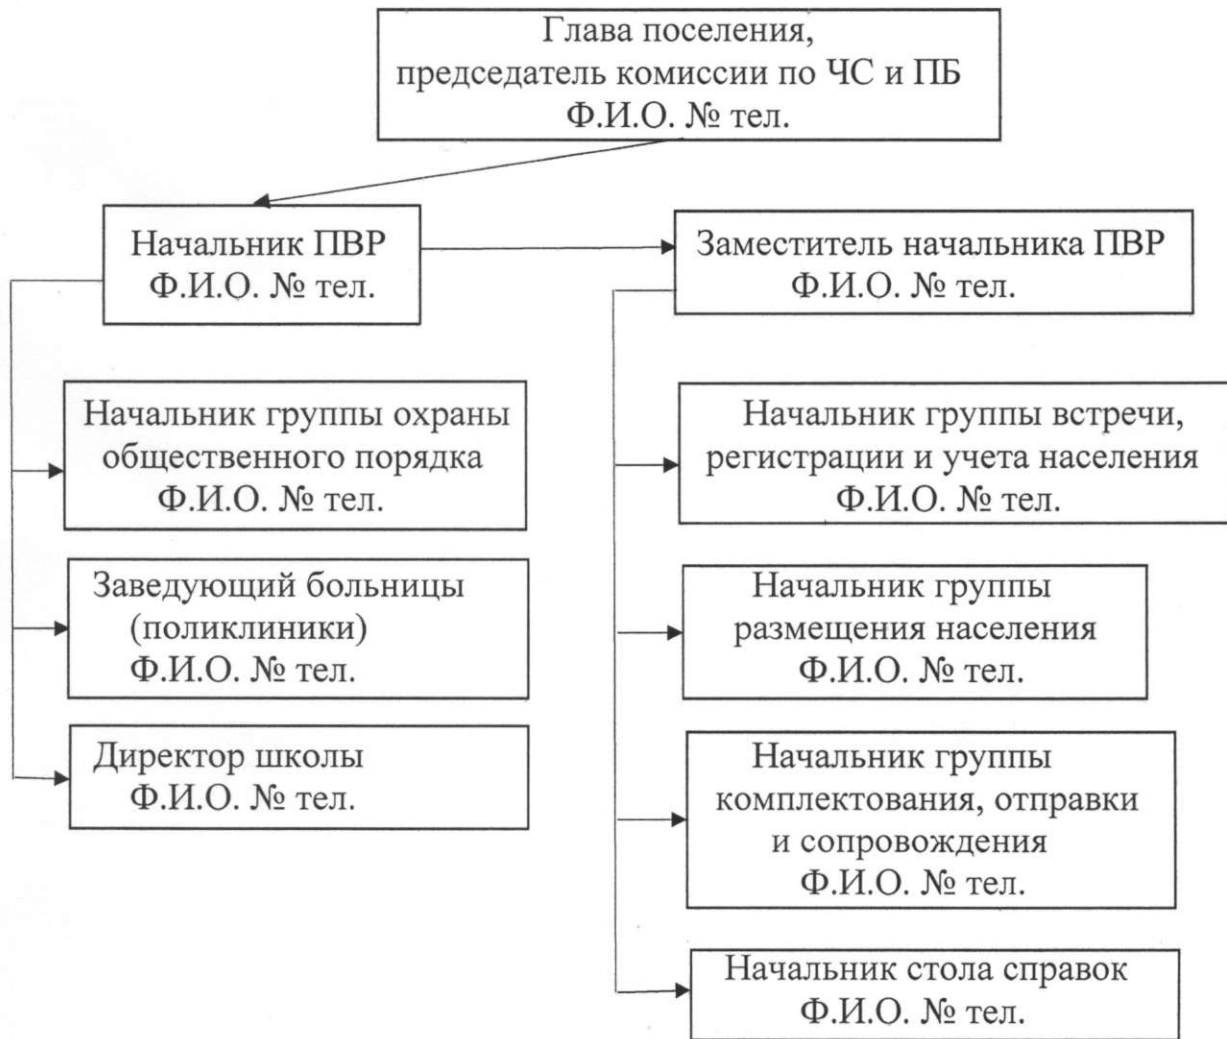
Глава поселения,
председатель комиссии по ЧС и ПБ
Ф.И.О. № тел.

Начальник ПВР
Ф.И.О. № тел.

Заместитель начальника ПВР
Ф.И.О. № тел.

Начальник группы охраны общественного порядка
Ф.И.О. № тел.

Заведующий больницы (поликлиники)
Ф.И.О. № тел.

Директор школы
Ф.И.О. № тел.

Начальник группы встречи, регистрации и учета населения
Ф.И.О. № тел.

Начальник группы размещения населения
Ф.И.О. № тел.

Начальник группы комплектования, отправки и сопровождения
Ф.И.О. № тел.

Начальник стола справок
Ф.И.О. № тел.